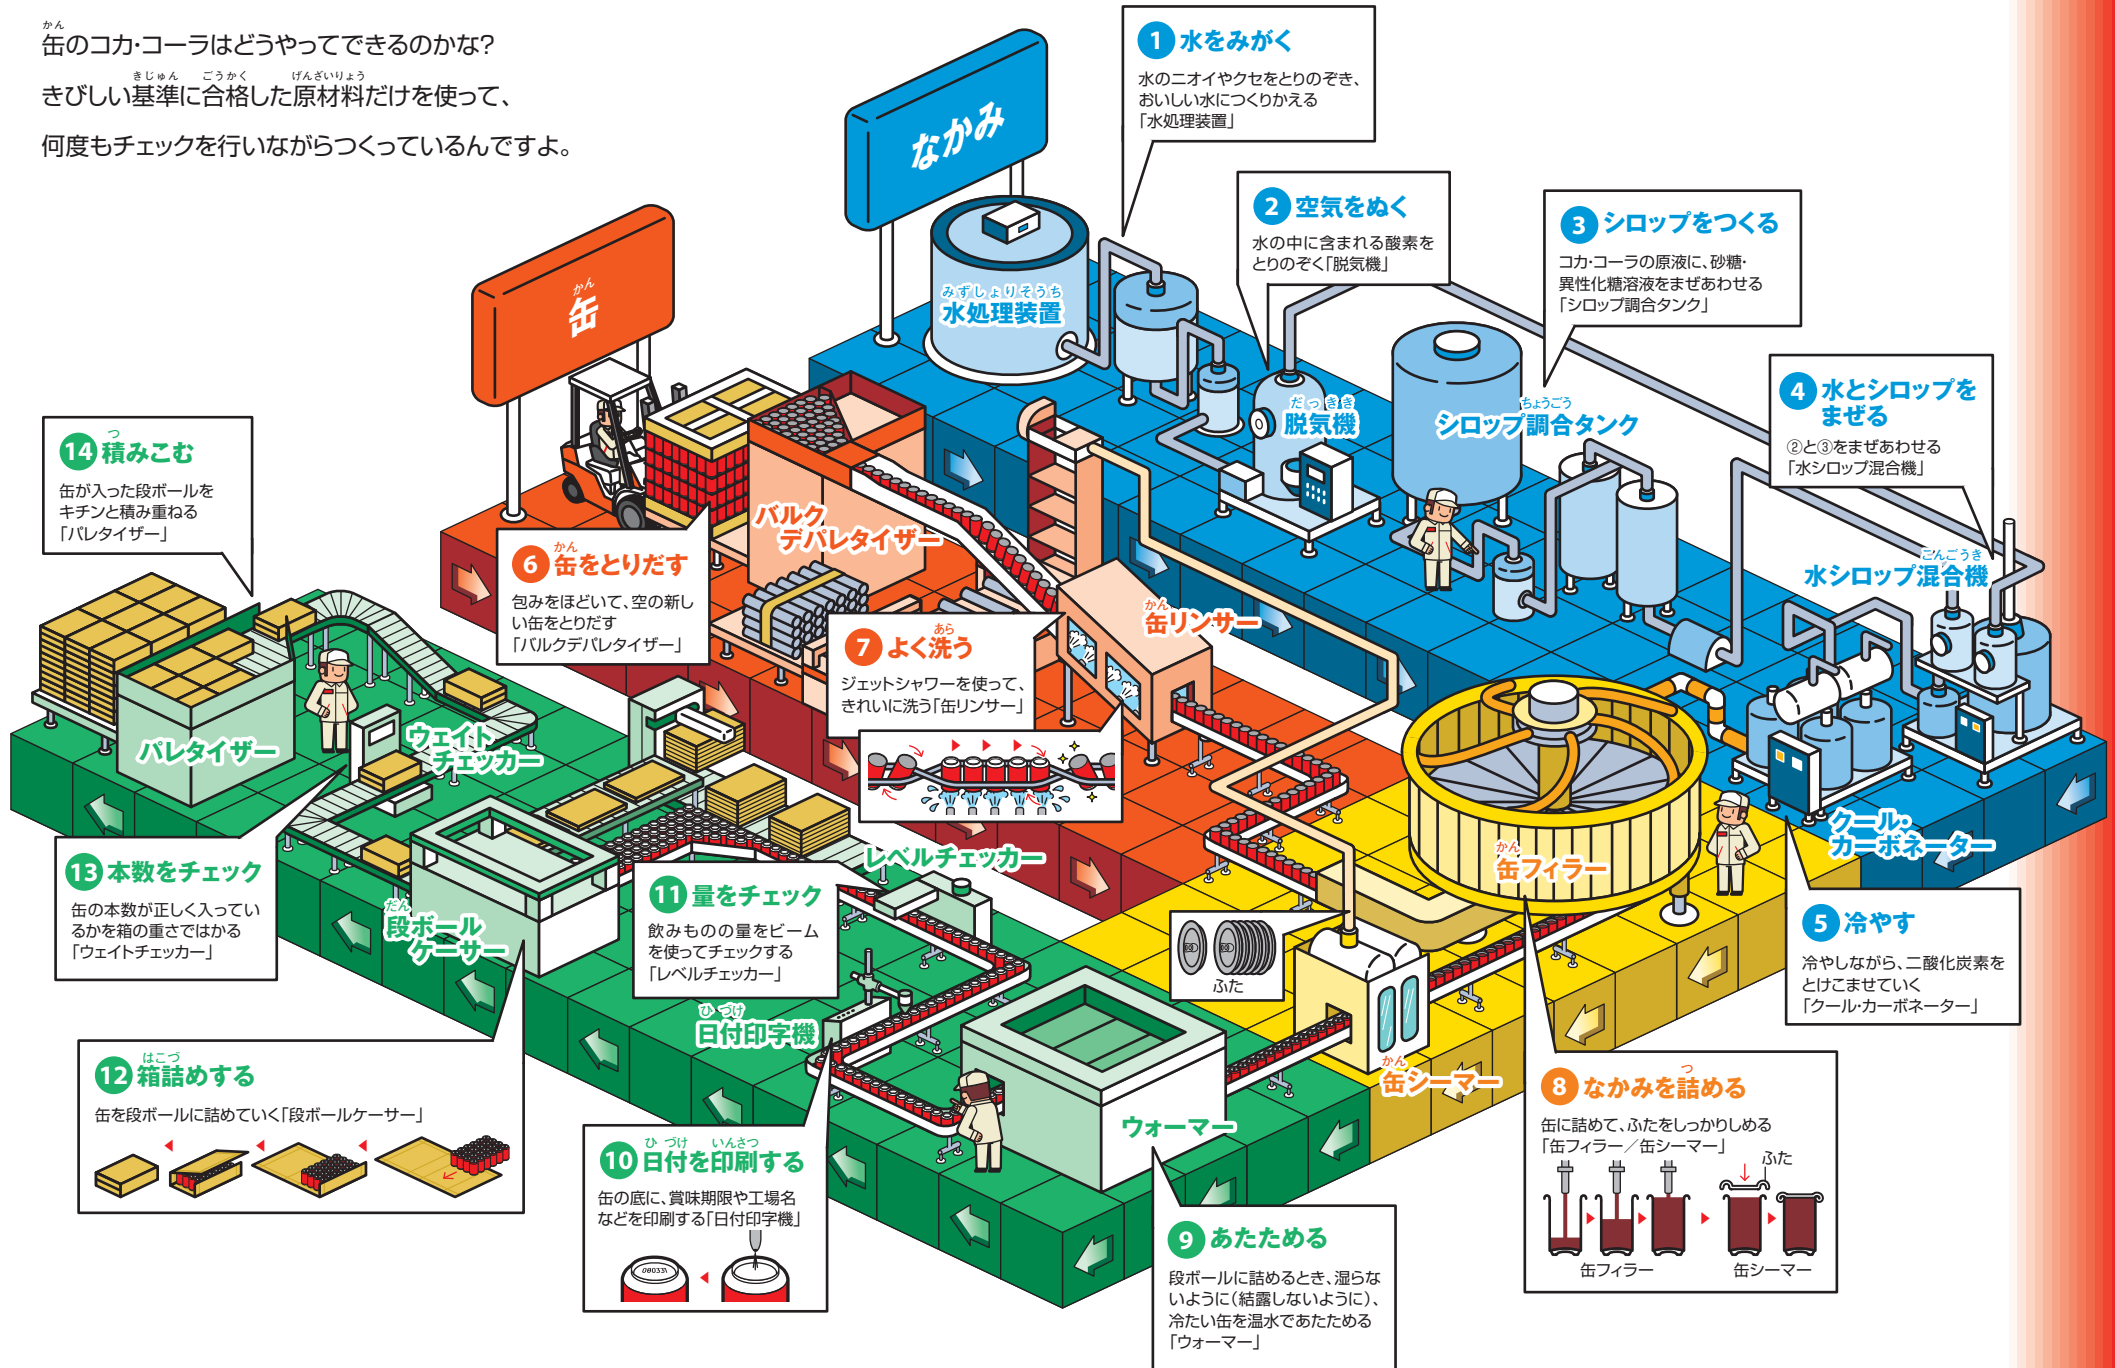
缶のコカ·コーラはどうやってできるのかな?
きびしい基準に合格した原材料だけを使って、
何度もチェックを行いながらつくっているんですよ。

なかみ

缶

1 水をみがく
水のニオイやクセをとりのぞき、おいしい水につくりかえる「水処理装置」

2 空気をぬく
水の中に含まれる酸素をとりのぞく「脱気機」

3 シロップをつくる
コカ·コーラの原液に、砂糖·異性化糖溶液をまぜあわせる「シロップ調合タンク」

4 水とシロップをまぜる
②と③をまぜあわせる「水シロップ混合機」

5 冷やす
冷やしながら、二酸化炭素をとけこませていく「クール·カーボネーター」

6 缶をとりだす
包みをほどいて、空の新しい缶をとりだす「バルクデパレタイザー」

7 よく洗う
ジェットシャワーを使って、きれいに洗う「缶リンサー」

8 なかみを詰める
缶に詰めて、ふたをしっかりしめる「缶フィラー／缶シーマー」
ふた
缶フィラー
缶シーマー

9 あたためる
段ボールに詰めるとき、湿らないように(結露しないように)、冷たい缶を温水であたためる「ウォーマー」

10 日付を印刷する
缶の底に、賞味期限や工場名などを印刷する「日付印字機」

11 量をチェック
飲みものの量をビームを使ってチェックする「レベルチェッカー」

12 箱詰めする
缶を段ボールに詰めていく「段ボールケーサー」

13 本数をチェック
缶の本数が正しく入っているかを箱の重さではかる「ウェイトチェッカー」

14 積みこむ
缶が入った段ボールをキチンと積み重ねる「パレタイザー」

水処理装置
脱気機
シロップ調合タンク
水シロップ混合機
クール·カーボネーター
缶フィラー
缶シーマー
ふた
ウォーマー
日付印字機
レベルチェッカー
缶リンサー
バルクデパレタイザー
段ボールケーサー
ウェイトチェッカー
パレタイザー